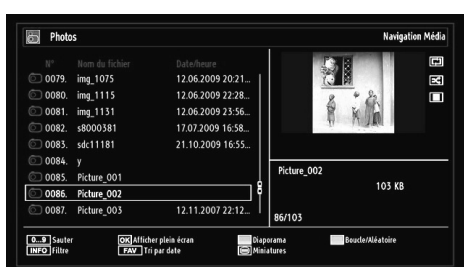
Photos

Navigation Média

| N° | Nom du fichier | Date/heure |
|---|---|---|
| 0079. | img_1075 | 12.06.2009 20:21... |
| 0080. | img_1115 | 12.06.2009 22:28... |
| 0081. | img_1131 | 12.06.2009 23:56... |
| 0082. | s8000381 | 17.07.2009 16:58... |
| 0083. | sdc11181 | 21.10.2009 16:55... |
| 0084. | y | |
| 0085. | Picture_001 | |
| 0086. | Picture_002 | |
| 0087. | Picture_003 | 12.11.2007 22:12... |

Picture_002

103 KB

86/103

0...9 Sauter
INFO Filtre
OK Afficher plein écran
FAV Tri par date
Diaporama
Miniatures
Boucle/Aléatoire